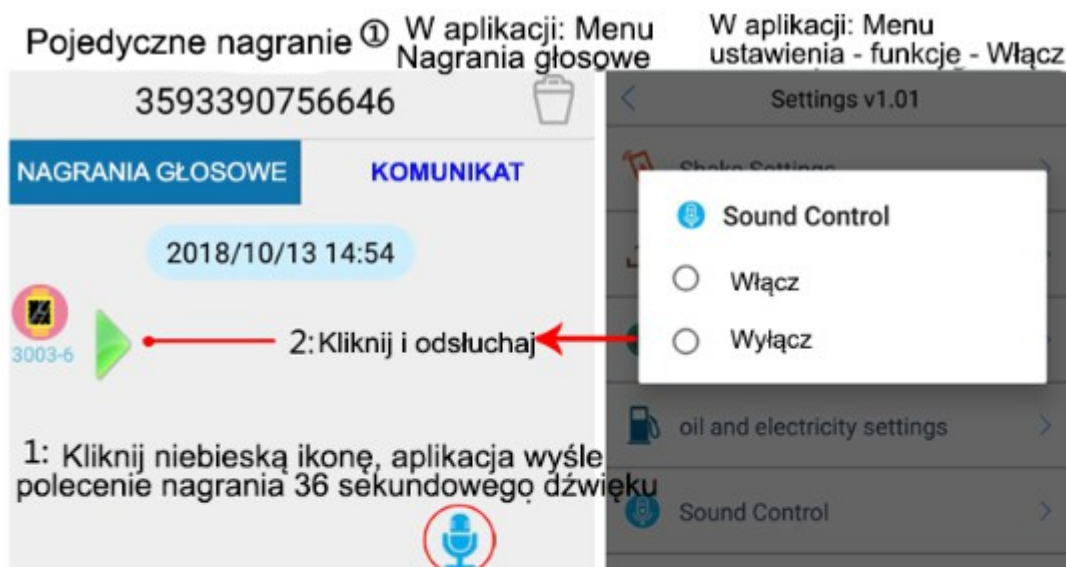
Pojedyczne nagranie ① W aplikacji: Menu Nagrania głosowe

W aplikacji: Menu ustawienia - funkcje - Włącz

3593390756646

NAGRANIA GŁOSOWE

KOMUNIKAT

2018/10/13 14:54

3003-6

2:Kliknij i odsłuchaj

1: Kliknij niebieską ikonę, aplikacja wyśle polecenie nagrania 36 sekundowego dźwięku

Settings v1.01

Shake Settings

Sound Control

Włącz

Wyłącz

oil and electricity settings

Sound Control